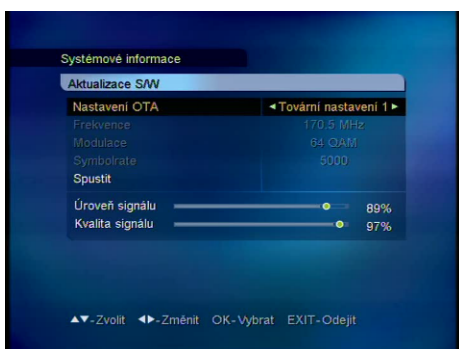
Systémové informace

Aktualizace S/W

| | |
|---|---|
| Nastavení OTA | ◄ Tovární nastavení 1 ► |
| Frekvence | 170.5 MHz |
| Modulace | 64 QAM |
| Symbolrate | 5000 |
| Spustit | |

Úroveň signálu 89%

Kvalita signálu 97%

▲▼-Zvolit ◄►-Změnit OK-Vybrat EXIT-Odejít